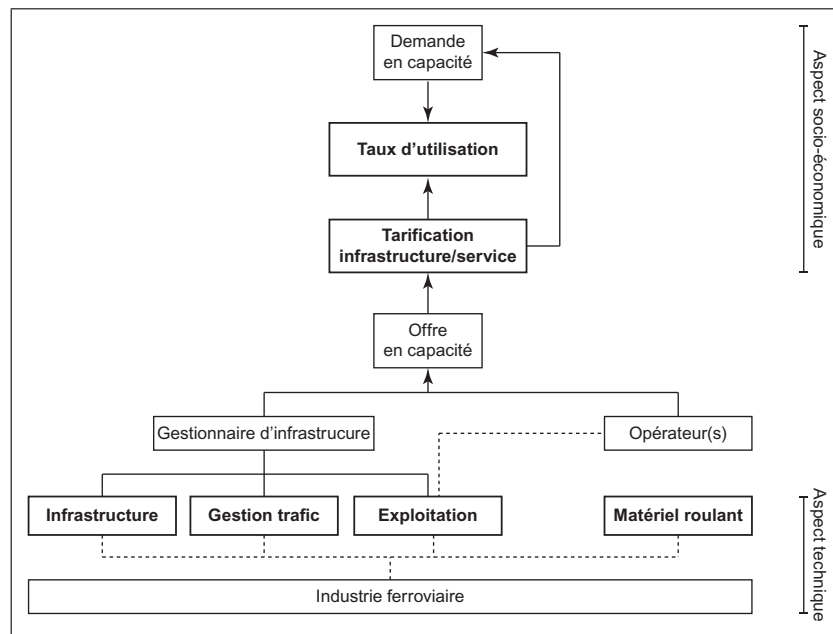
Demande en capacité

Taux d'utilisation

Tarification infrastructure/service

Offre en capacité

Gestionnaire d'infrastrucure

Opérateur(s)

Infrastructure

Gestion trafic

Exploitation

Matériel roulant

Industrie ferroviaire

Aspect socio-économique

Aspect technique